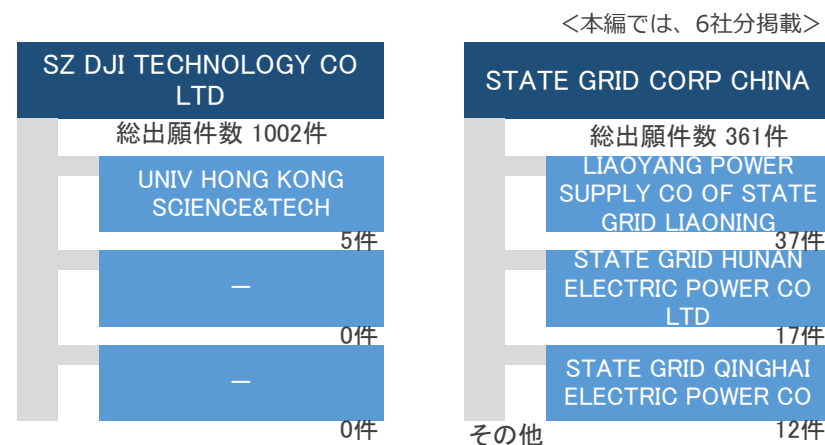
<本編では、6社分掲載>

SZ DJI TECHNOLOGY CO LTD

総出願件数 1002件

UNIV HONG KONG SCIENCE&TECH

5件

—

0件

—

0件

STATE GRID CORP CHINA

総出願件数 361件

LIAOYANG POWER SUPPLY CO OF STATE GRID LIAONING

37件

STATE GRID HUNAN ELECTRIC POWER CO LTD

17件

STATE GRID QINGHAI ELECTRIC POWER CO

12件

その他